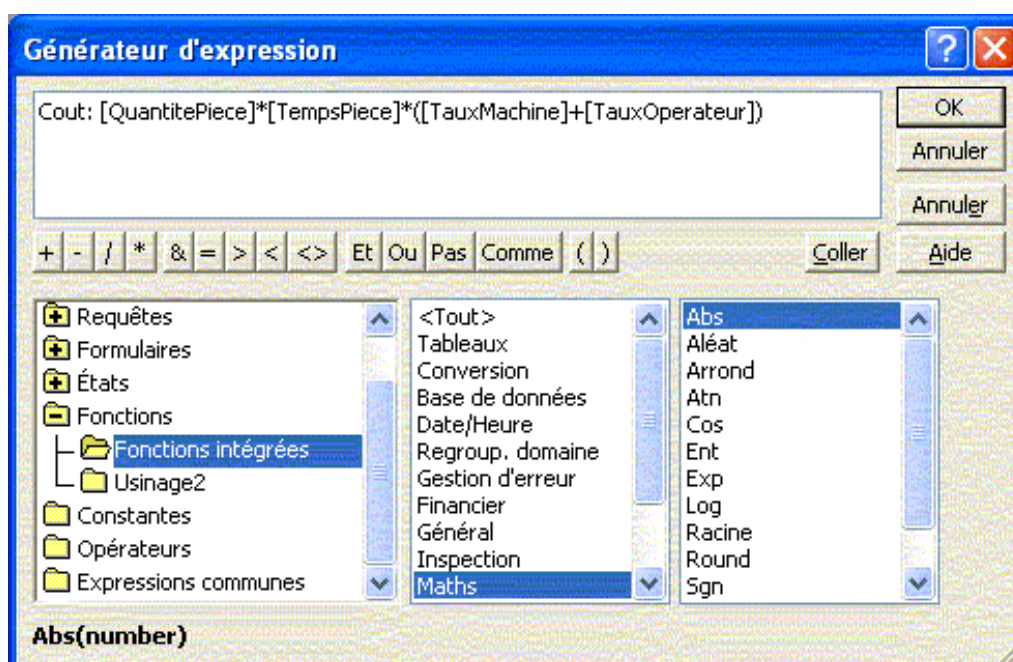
Générateur d'expression

Cout: [QuantitePiece]*[TempsPiece]*([TauxMachine]+[TauxOperateur])

OK
Annuler
Annuler
Aide

+ - / * & = > < <> Et Ou Pas Comme ( )
Coller

Requêtes
Formulaires
États
Fonctions
Fonctions intégrées
Usinage2
Constantes
Opérateurs
Expressions communes

<Tout>
Tableaux
Conversion
Base de données
Date/Heure
Regroup. domaine
Gestion d'erreur
Financier
Général
Inspection
Maths

Abs
Aléat
Arrond
Atn
Cos
Ent
Exp
Log
Racine
Round
Sgn

Abs(number)